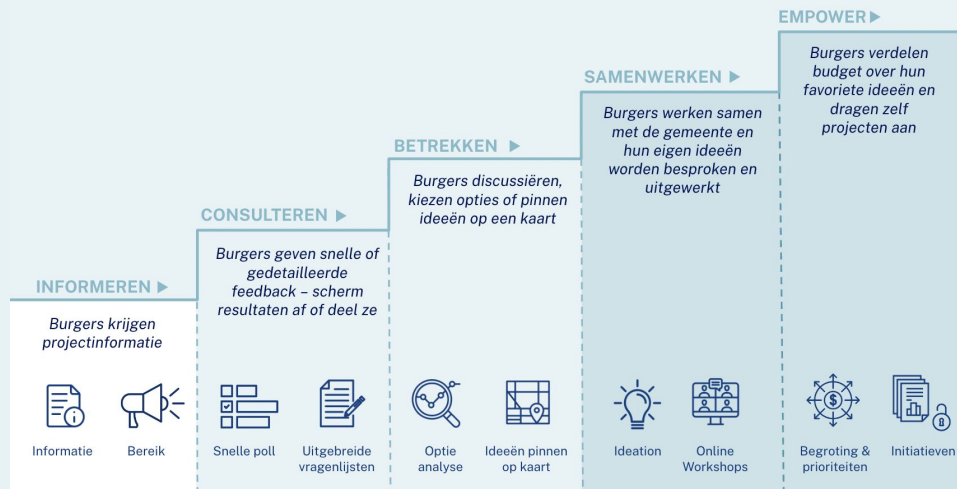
INFORMEREN ▶

Burgers krijgen projectinformatie

Informatie

Bereik

CONSULTEREN ▶

Burgers geven snelle of gedetailleerde feedback – scherm resultaten af of deel ze

Snelle poll

Uitgebreide vragenlijsten

BETREKKEN ▶

Burgers discussiëren, kiezen opties of pinnen ideeën op een kaart

Optie analyse

Ideeën pinnen op kaart

SAMENWERKEN ▶

Burgers werken samen met de gemeente en hun eigen ideeën worden besproken en uitgewerkt

Ideation

Online Workshops

EMPOWER ▶

Burgers verdelen budget over hun favoriete ideeën en dragen zelf projecten aan

Begroting & prioriteiten

Initiatieven